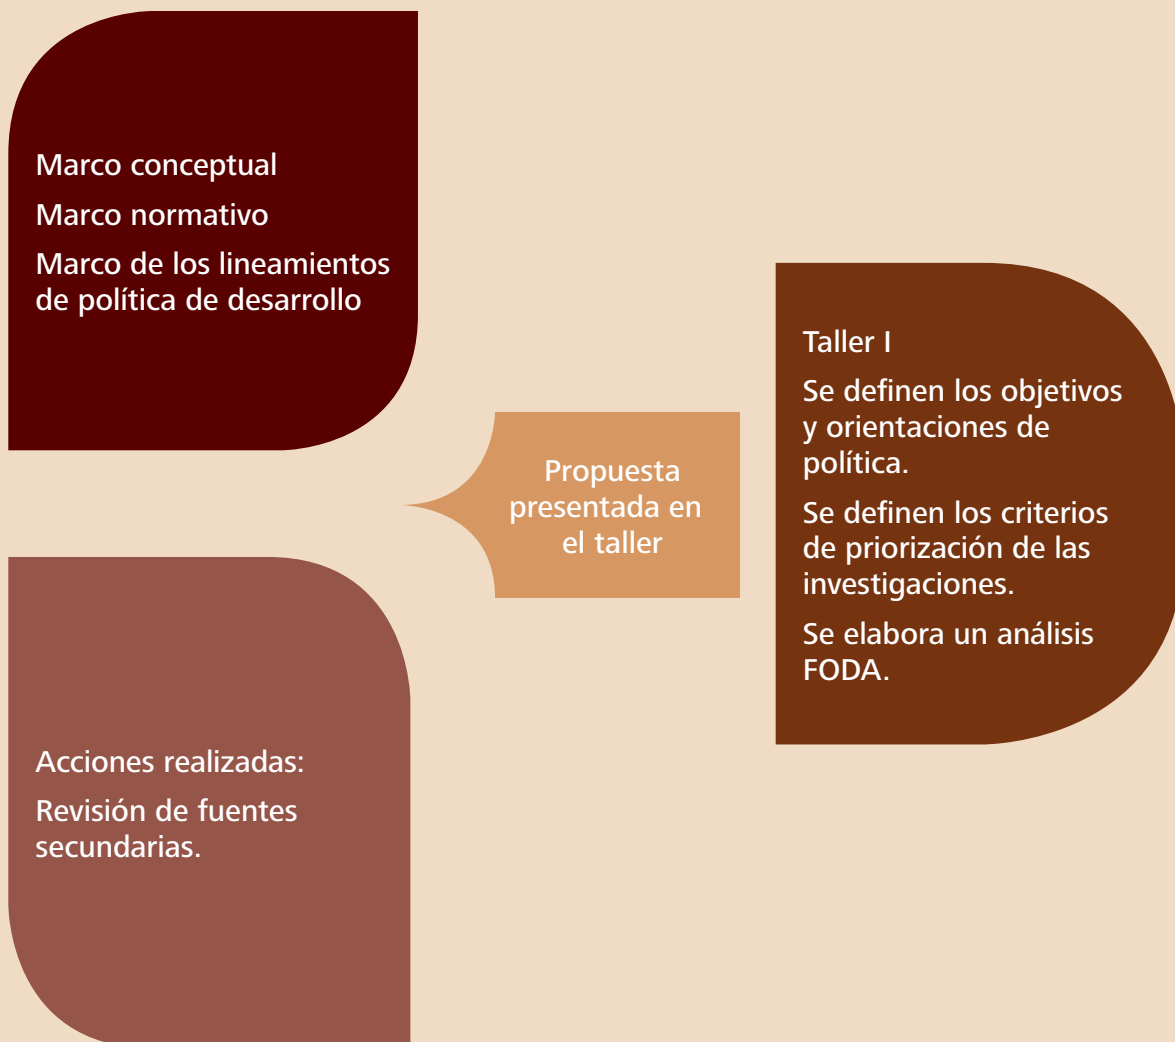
Marco conceptual

Marco normativo

Marco de los lineamientos de política de desarrollo

Propuesta presentada en el taller

Taller I

Se definen los objetivos y orientaciones de política.

Se definen los criterios de priorización de las investigaciones.

Se elabora un análisis FODA.

Acciones realizadas:

Revisión de fuentes secundarias.